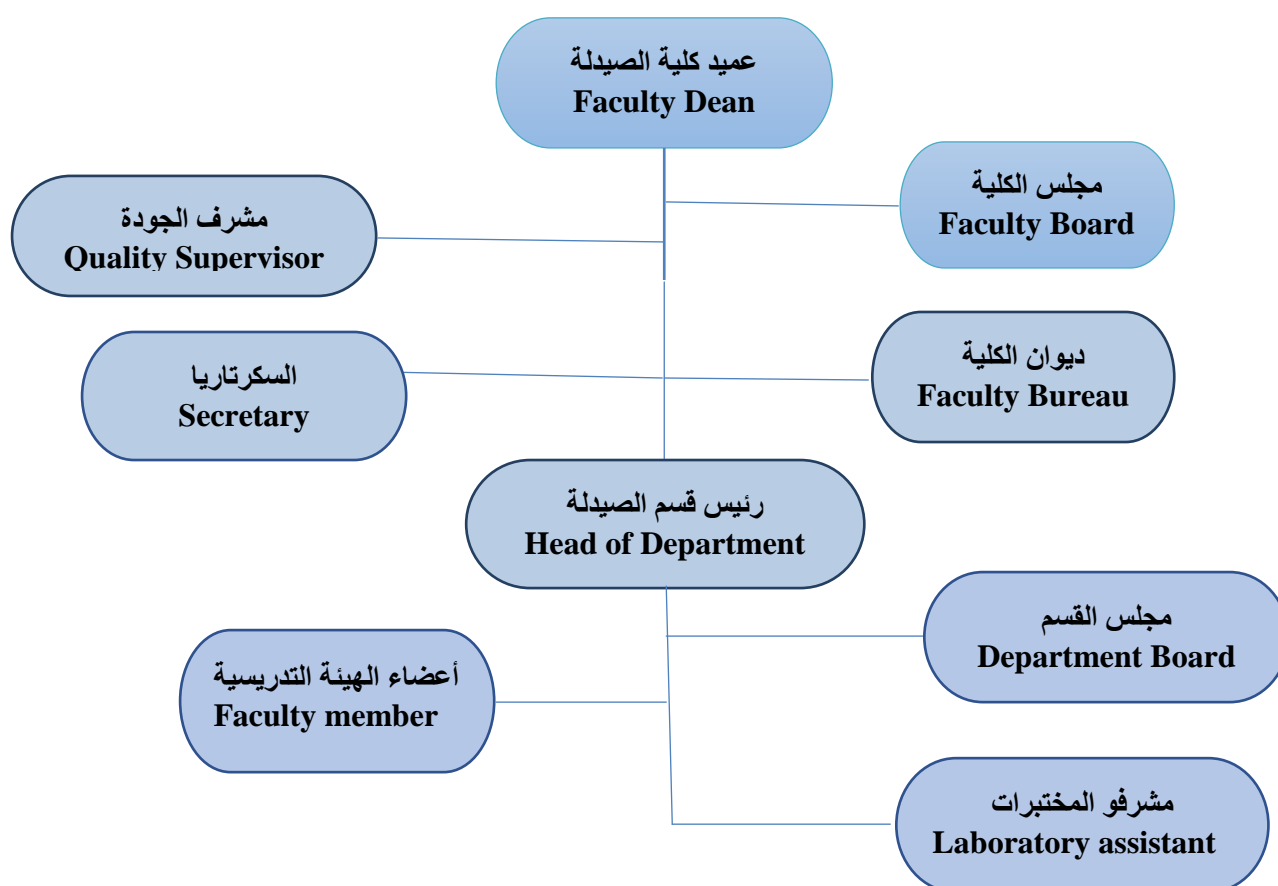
عميد كلية الصيدلة
Faculty Dean

مجلس الكلية
Faculty Board

مشرف الجودة
Quality Supervisor

السكرتاريا
Secretary

ديوان الكلية
Faculty Bureau

رئيس قسم الصيدلة
Head of Department

مجلس القسم
Department Board

أعضاء الهيئة التدريسية
Faculty member

مشرفو المختبرات
Laboratory assistant